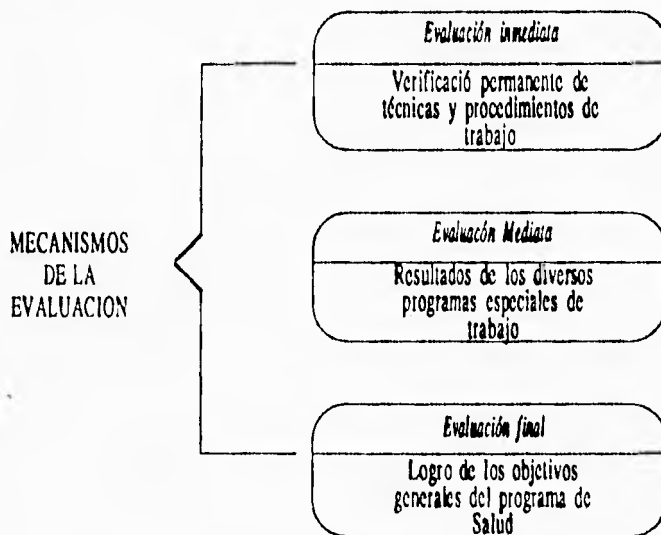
MECANISMOS DE LA EVALUACION

Evaluación inmediata

Verificació permanente de técnicas y procedimientos de trabajo

Evaluacón Mediata

Resultados de los diversos programas especiales de trabajo

Evaluación final

Logro de los objetivos generales del programa de Salud